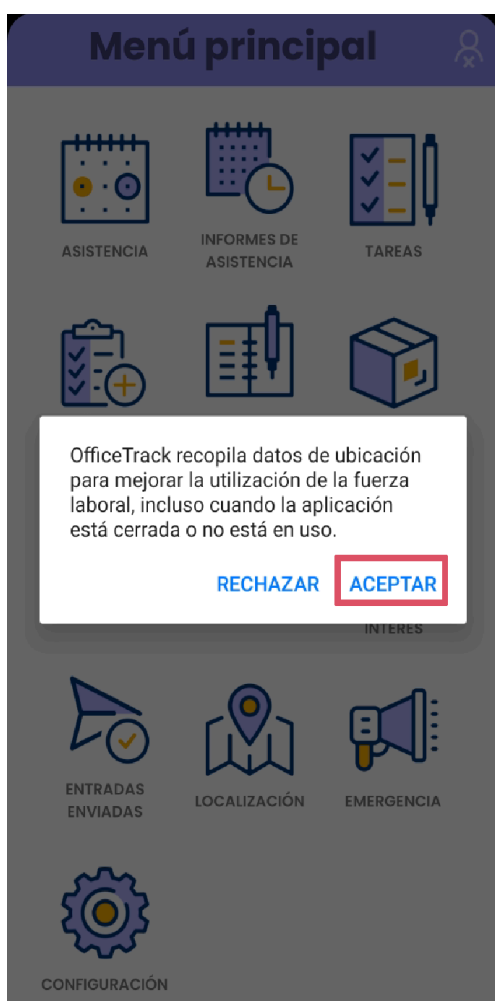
Menú principal

ASISTENCIA

INFORMES DE ASISTENCIA

TAREAS

OfficeTrack recopila datos de ubicación para mejorar la utilización de la fuerza laboral, incluso cuando la aplicación está cerrada o no está en uso.

RECHAZAR ACEPTAR

INTERES

ENTRADAS ENVIADAS

LOCALIZACIÓN

EMERGENCIA

CONFIGURACIÓN